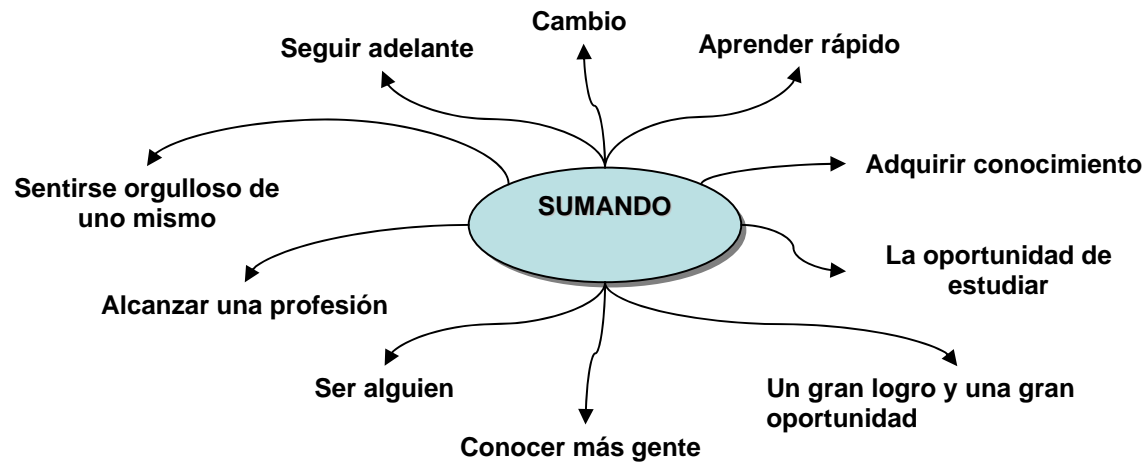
SUMANDO

Cambio

Aprender rápido

Adquirir conocimiento

La oportunidad de estudiar

Un gran logro y una gran oportunidad

Conocer más gente

Ser alguien

Alcanzar una profesión

Sentirse orgulloso de uno mismo

Seguir adelante